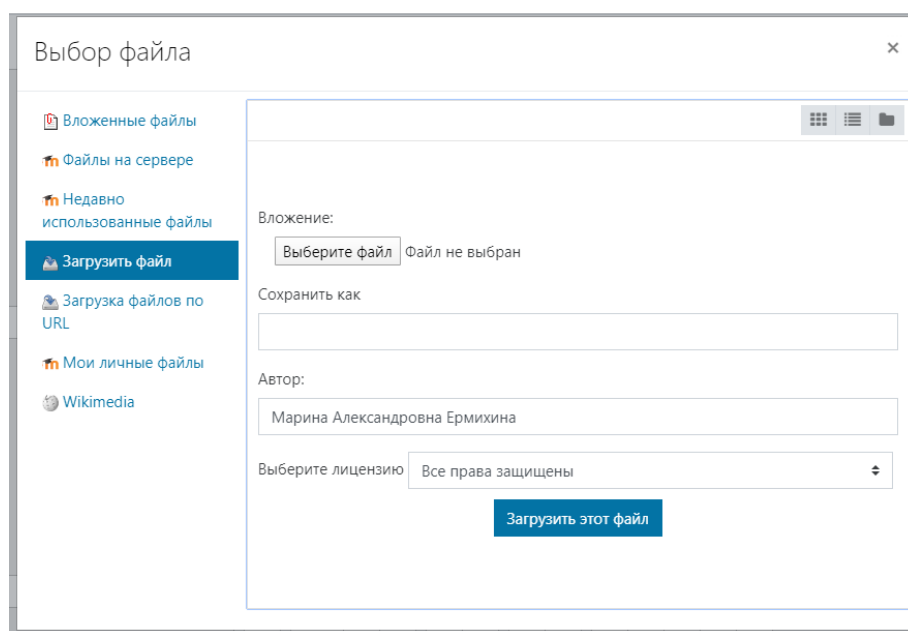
Выбор файла

×

Вложенные файлы

Файлы на сервере

Недавно использованные файлы

Загрузить файл

Загрузка файлов по URL

Мои личные файлы

Wikimedia

Вложение:

Выберите файл Файл не выбран

Сохранить как

Автор:

Марина Александровна Ермихина

Выберите лицензию Все права защищены

Загрузить этот файл